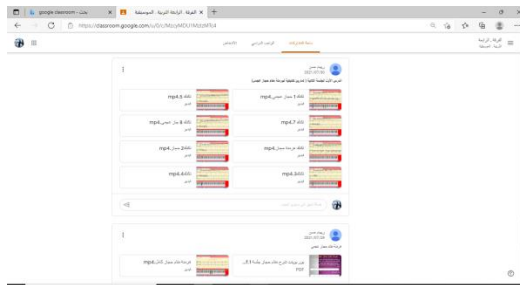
google classroom - بحث
الفرقة الرابعة التربية الموسيقية
https://classroom.google.com/u/0/c/MzcyMDU1MzJiNTE4

ساحة المشاركات
الواجبات الدراسية
الأشخاص

الفرقة الرابعة
التربية الموسيقية

2021-01-06

mp4.5 ثالث
mp4.3 سماعي حجازي
mp4.8 سماعي
mp4.7 ثالث
mp4.2 سماعي
mp4.4 ترجمة سماعي
mp4.6
mp4.3

2021-01-03

ترجمة سماعي حجازي الثالث.mp4
PDF